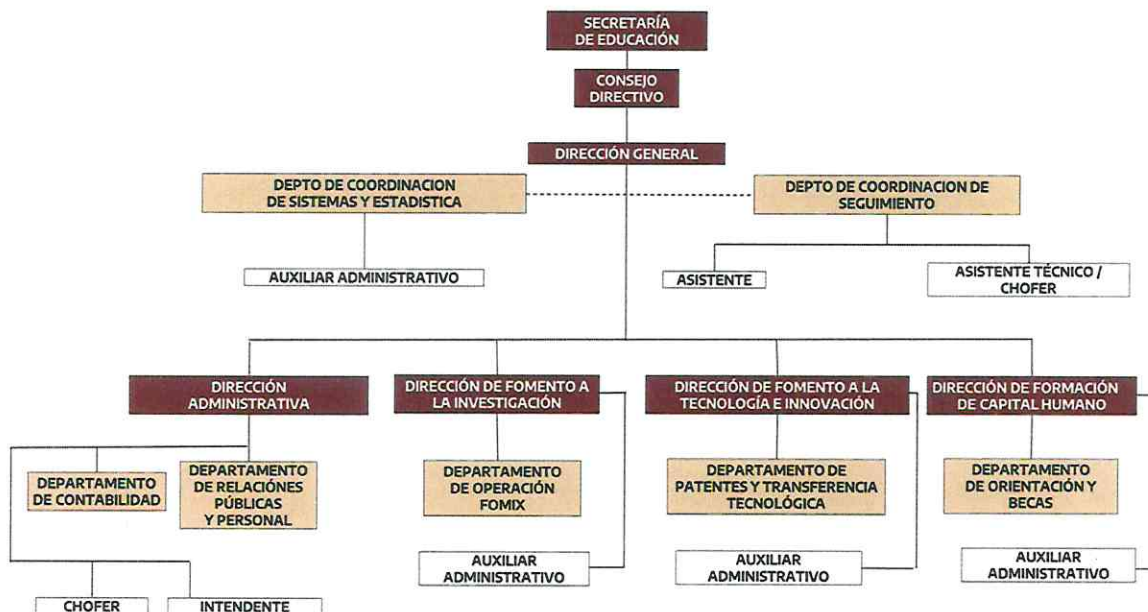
SECRETARÍA DE EDUCACIÓN

CONSEJO DIRECTIVO

DIRECCIÓN GENERAL

DEPTO DE COORDINACION DE SISTEMAS Y ESTADISTICA

DEPTO DE COORDINACION DE SEGUIMIENTO

AUXILIAR ADMINISTRATIVO

ASISTENTE

ASISTENTE TÉCNICO / CHOFER

DIRECCIÓN ADMINISTRATIVA

DIRECCIÓN DE FOMENTO A LA INVESTIGACIÓN

DIRECCIÓN DE FOMENTO A LA TECNOLOGÍA E INNOVACIÓN

DIRECCIÓN DE FORMACIÓN DE CAPITAL HUMANO

DEPARTAMENTO DE CONTABILIDAD

DEPARTAMENTO DE RELACIÓNES PÚBLICAS Y PERSONAL

DEPARTAMENTO DE OPERACIÓN FOMIX

DEPARTAMENTO DE PATENTES Y TRANSFERENCIA TECNOLÓGICA

DEPARTAMENTO DE ORIENTACIÓN Y BECAS

AUXILIAR ADMINISTRATIVO

AUXILIAR ADMINISTRATIVO

AUXILIAR ADMINISTRATIVO

CHOFER

INTENDENTE